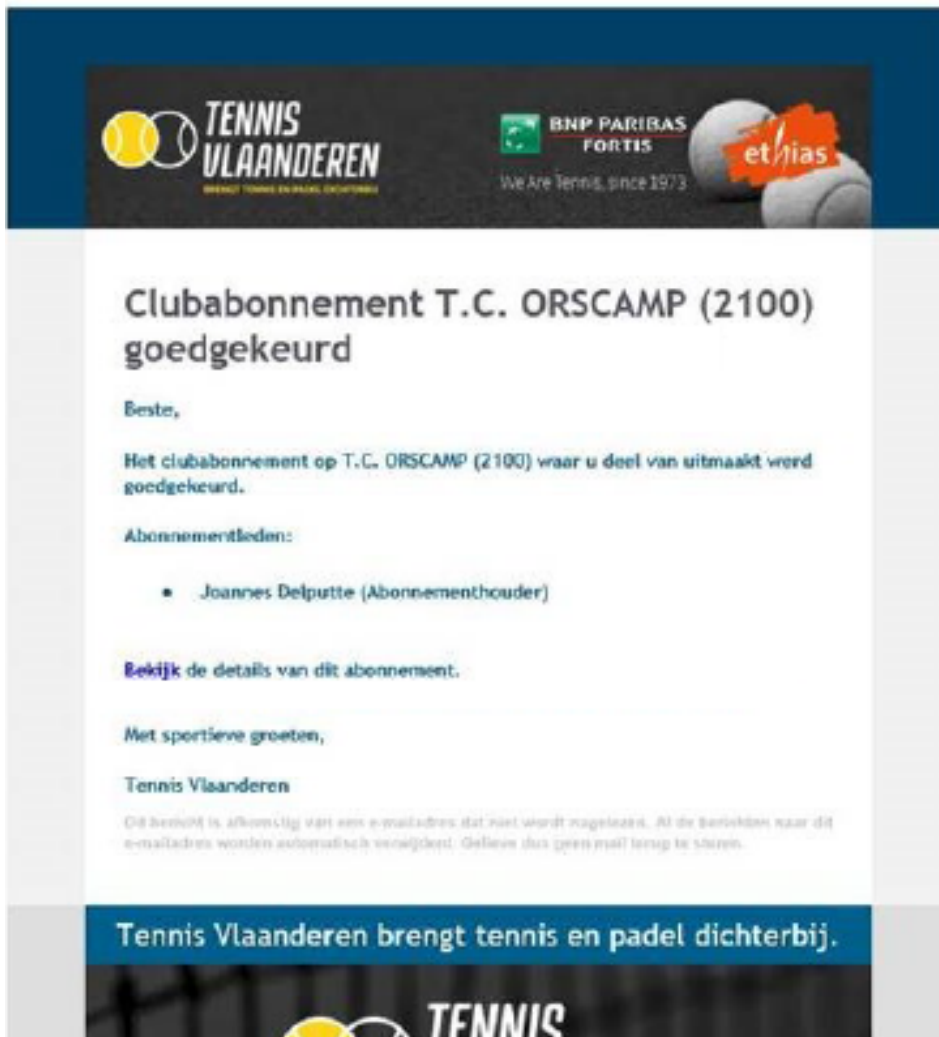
TENNIS VLAANDEREN
BRENGT TENNIS EN PADEL DICHTERBIJ

BNP PARIBAS FORTIS
We Are Tennis, since 1973

ethias

Clubabonnement T.C. ORSCAMP (2100) goedgekeurd

Beste,

Het clubabonnement op T.C. ORSCAMP (2100) waar u deel van uitmaakt werd goedgekeurd.

Abonnementleden:

• Joannes Delputte (Abonnementhouder)

Bekijk de details van dit abonnement.

Met sportieve groeten,

Tennis Vlaanderen

Dit bericht is afkomstig van een e-mailadres dat niet wordt nagelezen. Al de berichten naar dit e-mailadres worden automatisch verwijderd. Gelieve dus geen mail terug te sturen.

Tennis Vlaanderen brengt tennis en padel dichterbij.

TENNIS